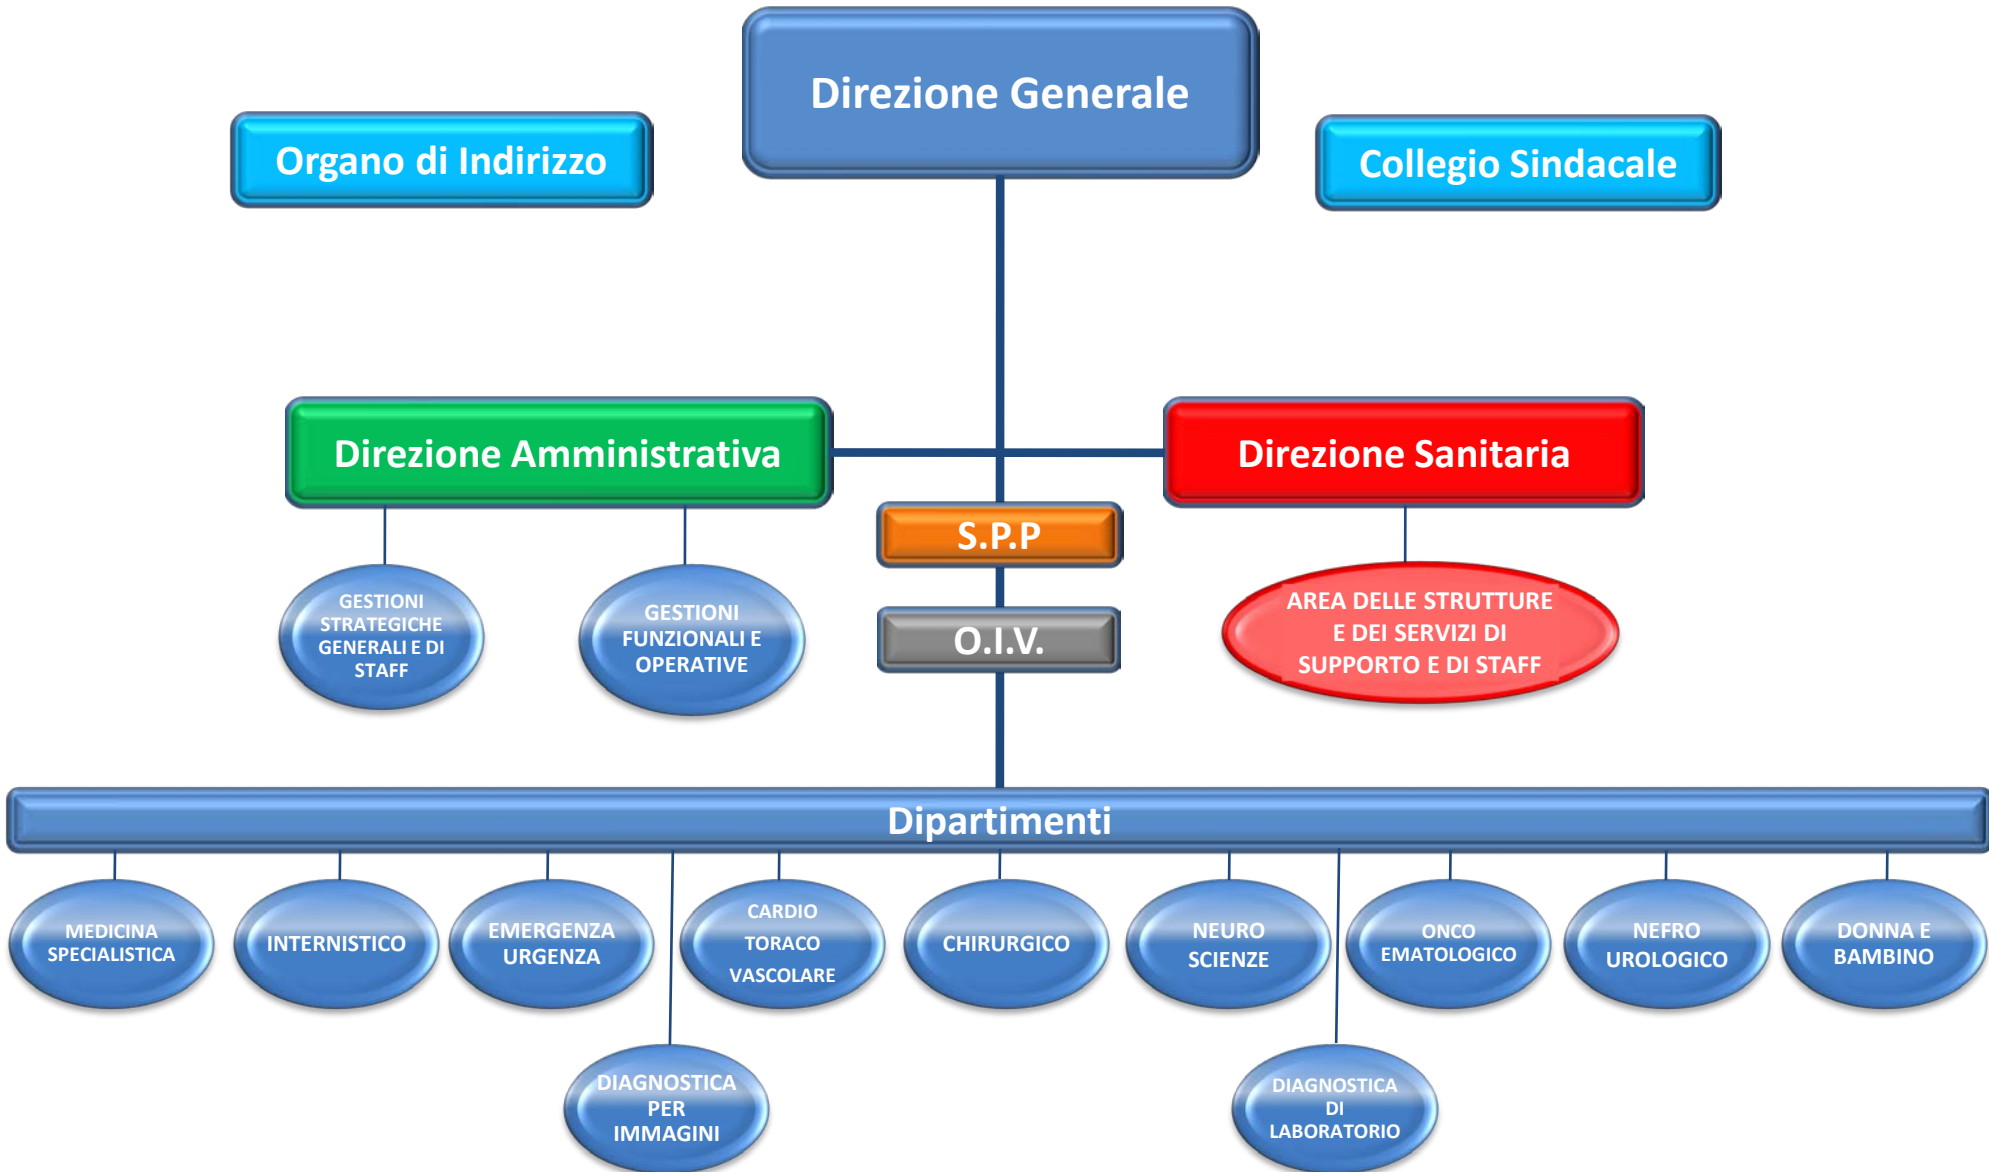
Direzione Generale

Organo di Indirizzo

Collegio Sindacale

Direzione Amministrativa

Direzione Sanitaria

S.P.P

O.I.V.

GESTIONI STRATEGICHE GENERALI E DI STAFF

GESTIONI FUNZIONALI E OPERATIVE

AREA DELLE STRUTTURE E DEI SERVIZI DI SUPPORTO E DI STAFF

Dipartimenti

MEDICINA SPECIALISTICA

INTERNISTICO

EMERGENZA URGENZA

CARDIO TORACO VASCOLARE

CHIRURGICO

NEURO SCIENZE

ONCO EMATOLOGICO

NEFRO UROLOGICO

DONNA E BAMBINO

DIAGNOSTICA PER IMMAGINI

DIAGNOSTICA DI LABORATORIO